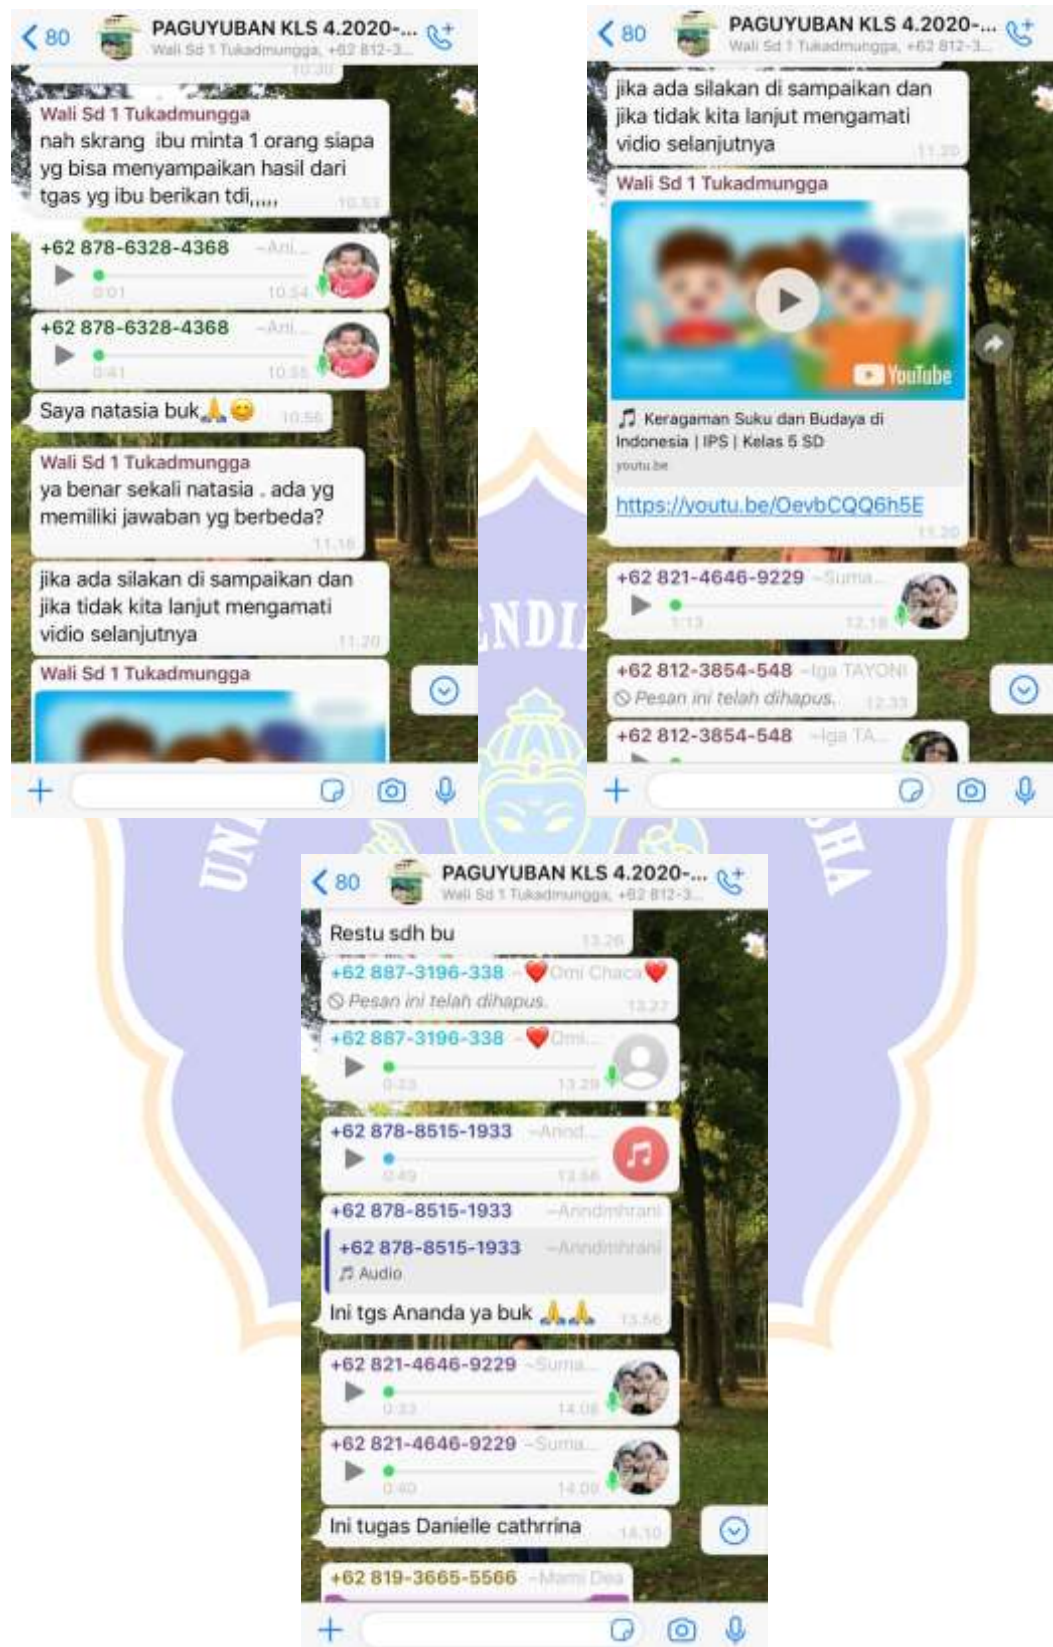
< 80 PAGUYUBAN KLS 4.2020-...
Wali Sd 1 Tukadmungga, +62 812-3...

10.30

Wali Sd 1 Tukadmungga
nah skrang ibu minta 1 orang siapa yg bisa menyampaikan hasil dari tgas yg ibu berikan tdi,,,,, 10.53

+62 878-6328-4368 ~Ani...
0:01 10.54

+62 878-6328-4368 ~Ani...
0:41 10.55

Saya natasia buk🙏😊 10.56

Wali Sd 1 Tukadmungga
ya benar sekali natasia . ada yg memiliki jawaban yg berbeda? 11.16

jika ada silakan di sampaikan dan jika tidak kita lanjut mengamati vidio selanjutnya 11.20

Wali Sd 1 Tukadmungga

< 80 PAGUYUBAN KLS 4.2020-...
Wali Sd 1 Tukadmungga, +62 812-3...

jika ada silakan di sampaikan dan jika tidak kita lanjut mengamati vidio selanjutnya 11.20

Wali Sd 1 Tukadmungga
YouTube
Keragaman Suku dan Budaya di Indonesia | IPS | Kelas 5 SD
youtu.be
https://youtu.be/OevbCQQ6h5E 11.20

+62 821-4646-9229 ~Suma...
1:13 12.18

+62 812-3854-548 ~Iga TAYONI
Pesan ini telah dihapus. 12.33

+62 812-3854-548 ~Iga TA...

< 80 PAGUYUBAN KLS 4.2020-...
Wali Sd 1 Tukadmungga, +62 812-3...

Restu sdh bu 13.26

+62 887-3196-338 ~❤️Omi Chaca❤️
Pesan ini telah dihapus. 13.27

+62 887-3196-338 ~❤️Omi...
0:33 13.29

+62 878-8515-1933 ~Anind...
0:49 13.56

+62 878-8515-1933 ~Anindmhrani
+62 878-8515-1933 ~Anindmhrani
Audio
Ini tgs Ananda ya buk 🙏🙏 13.56

+62 821-4646-9229 ~Suma...
0:33 14.08

+62 821-4646-9229 ~Suma...
0:40 14.09

Ini tugas Danielle cathrrina 14.10

+62 819-3665-5566 ~Mami Dea